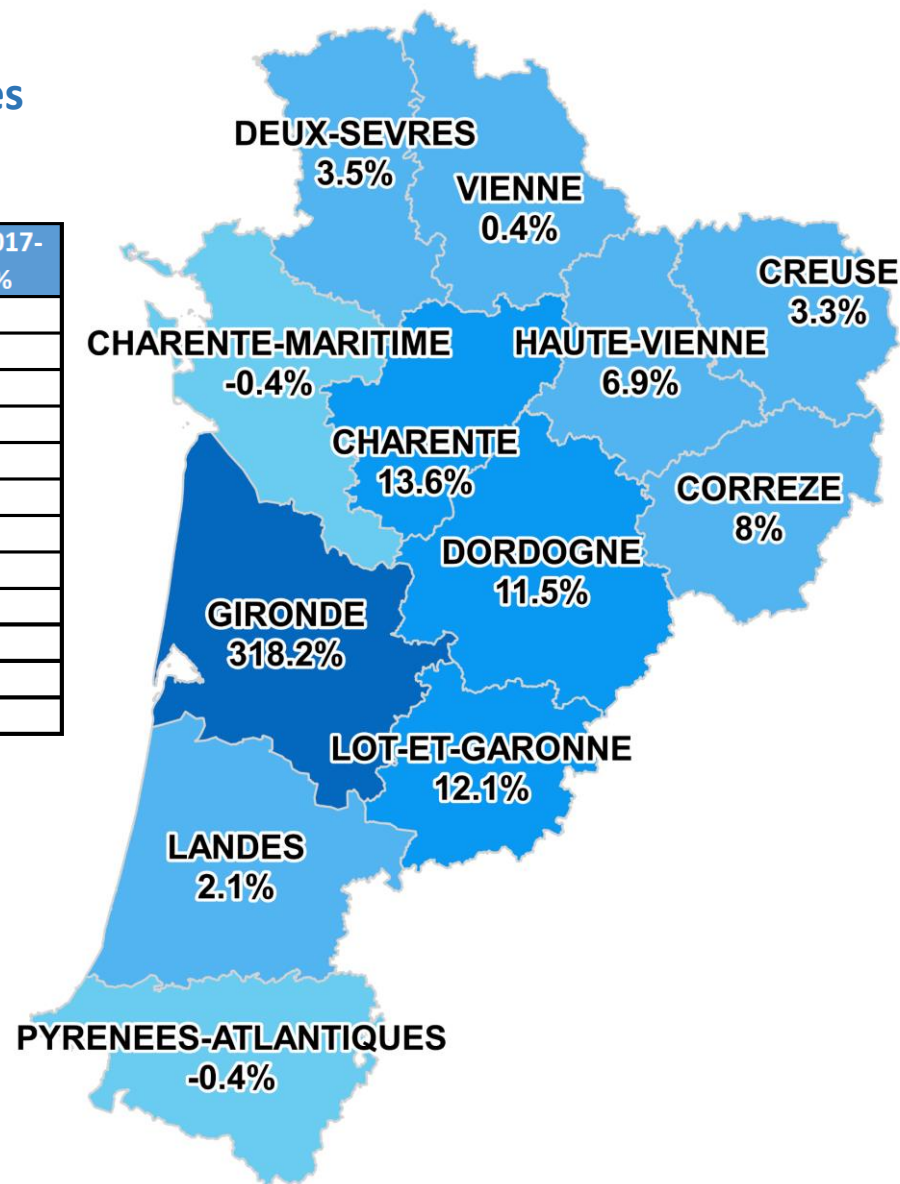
es

| 017- % |
|---|
| |
| |
| |
| |
| |
| |
| |
| |
| |
| |
| |
| |

DEUX-SEVRES
3.5%

VIENNE
0.4%

CREUSE
3.3%

CHARENTE-MARITIME
-0.4%

HAUTE-VIENNE
6.9%

CHARENTE
13.6%

CORREZE
8%

DORDOGNE
11.5%

GIRONDE
318.2%

LOT-ET-GARONNE
12.1%

LANDES
2.1%

PYRENEES-ATLANTIQUES
-0.4%